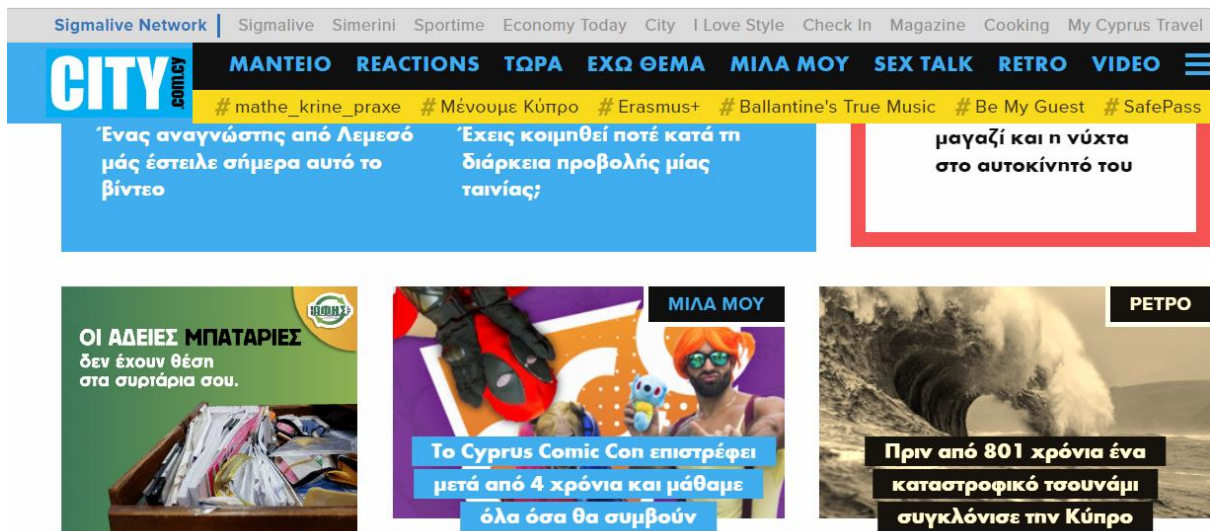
Sigmalive Network | Sigmalive Simerini Sportime Economy Today City I Love Style Check In Magazine Cooking My Cyprus Travel

CITY com.cy

ΜΑΝΤΕΙΟ REACTIONS ΤΩΡΑ ΕΧΩ ΘΕΜΑ ΜΙΛΑ ΜΟΥ SEX TALK RETRO VIDEO

#mathe_krine_praxe #Μένουμε Κύπρο #Erasmus+ #Ballantine's True Music #Be My Guest #SafePass

Ένας αναγνώστης από Λεμεσό μάς έστειλε σήμερα αυτό το βίντεο

Έχεις κοιμηθεί ποτέ κατά τη διάρκεια προβολής μίας ταινίας;

μαγαζί και η νύχτα στο αυτοκίνητό του

ΑΦΗΣ

ΟΙ ΑΔΕΙΕΣ ΜΠΑΤΑΡΙΕΣ δεν έχουν θέση στα συρτάρια σου.

ΜΙΛΑ ΜΟΥ

Το Cyprus Comic Con επιστρέφει μετά από 4 χρόνια και μάθαμε όλα όσα θα συμβούν

ΡΕΤΡΟ

Πριν από 801 χρόνια ένα καταστροφικό τσουνάμι συγκλόνισε την Κύπρο